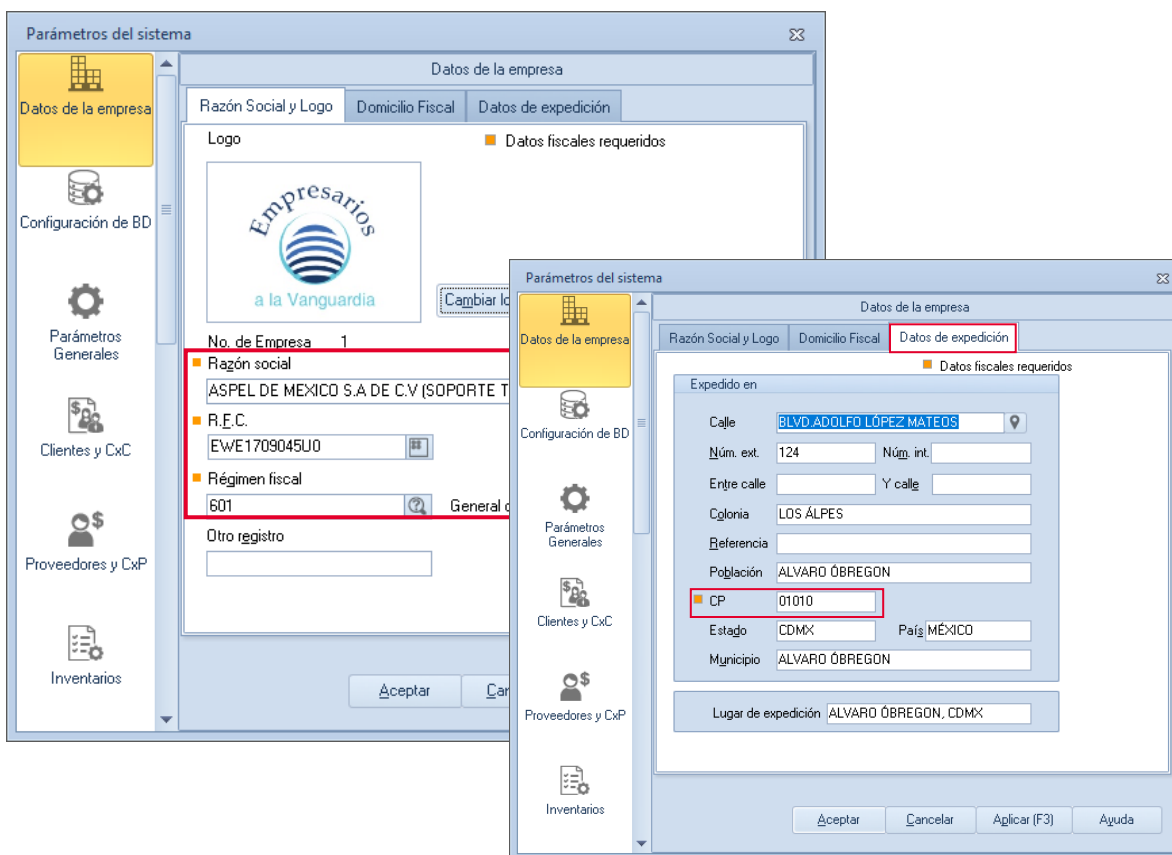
Parámetros del sistema

Datos de la empresa
Configuración de BD
Parámetros Generales
Clientes y CxC
Proveedores y CxP
Inventarios

Datos de la empresa
Razón Social y Logo | Domicilio Fiscal | Datos de expedición

Logo
Datos fiscales requeridos

Empresarios
a la Vanguardia

Cambiar lo

No. de Empresa 1
Razón social
ASPEL DE MEXICO S.A DE C.V (SOPORTE T
R.F.C.
EWE1709045U0
Régimen fiscal
601 General d
Otro registro

Aceptar
Ca

Parámetros del sistema

Datos de la empresa
Configuración de BD
Parámetros Generales
Clientes y CxC
Proveedores y CxP
Inventarios

Datos de la empresa
Razón Social y Logo | Domicilio Fiscal | Datos de expedición

Datos fiscales requeridos

Expedido en
Calle BLVD.ADOLFO LÓPEZ MATEOS
Núm. ext. 124 Núm. int.
Entre calle Y calle
Colonia LOS ÁLPES
Referencia
Población ALVARO ÓBREGON
CP 01010
Estado CDMX País MÉXICO
Municipio ALVARO ÓBREGON

Lugar de expedición ALVARO ÓBREGON, CDMX

Aceptar
Cancelar
Aplicar (F3)
Ayuda